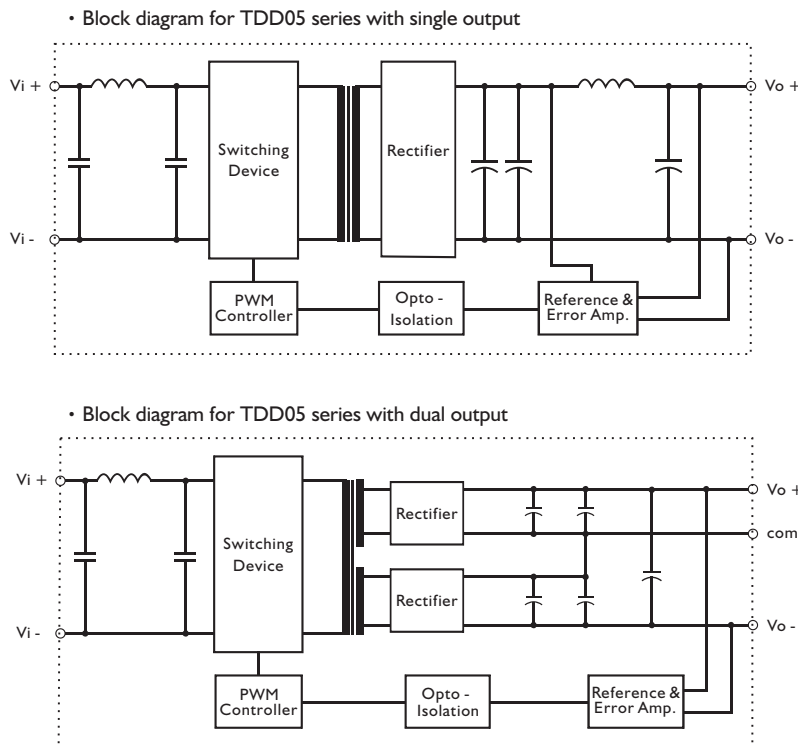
• Block diagram for TDD05 series with single output

Vi +

Vi -

Switching Device

Rectifier

Vo +

Vo -

PWM Controller

Opto - Isolation

Reference & Error Amp.

• Block diagram for TDD05 series with dual output

Vi +

Vi -

Switching Device

Rectifier

Rectifier

Vo +

com

Vo -

PWM Controller

Opto - Isolation

Reference & Error Amp.